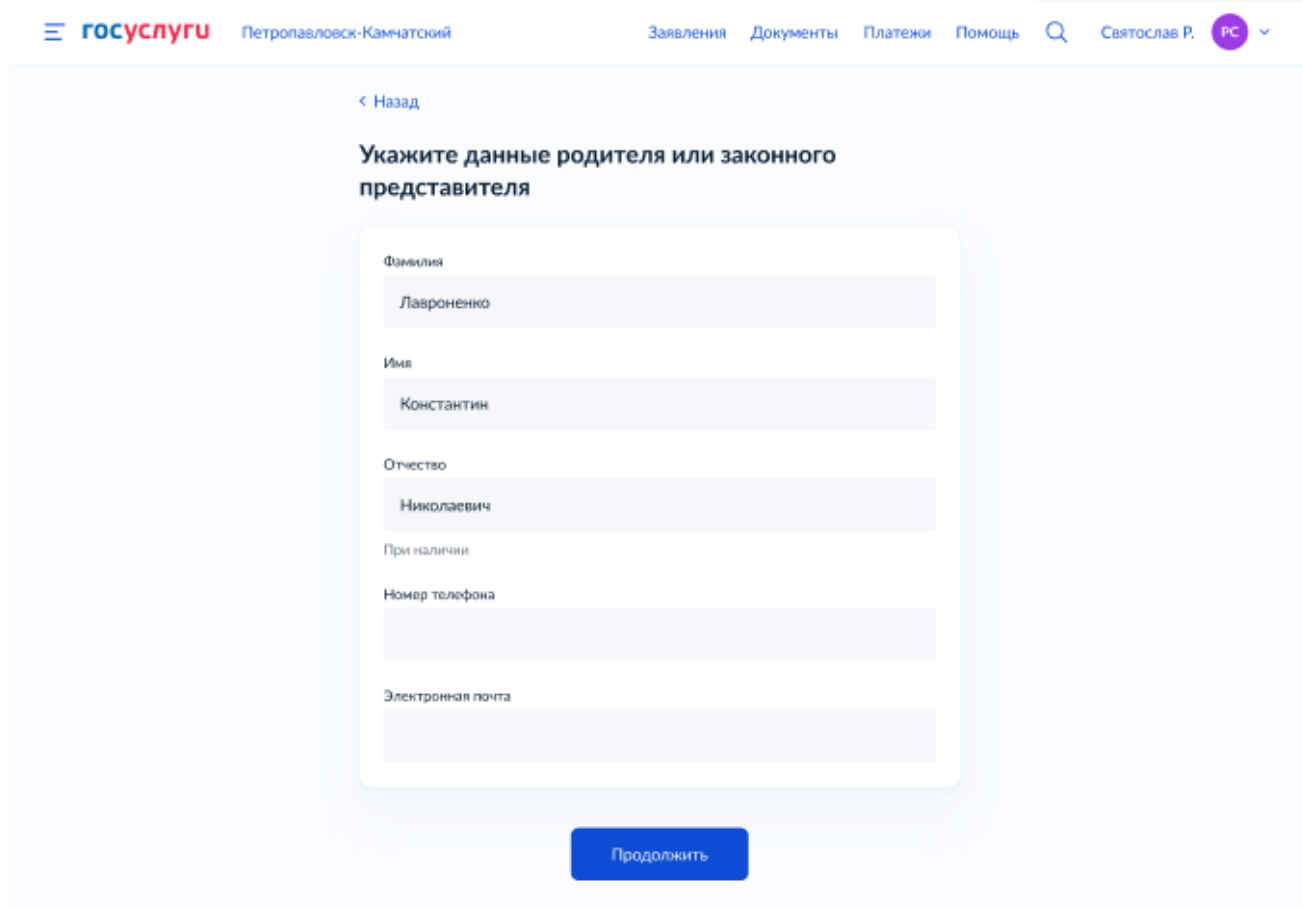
госуслуги Петропавловск-Камчатский Заявления Документы Платежи Помощь Святослав Р. РС

< Назад

Укажите данные родителя или законного представителя

Фамилия
Лавроненко

Имя
Константин

Отчество
Николаевич
При наличии

Номер телефона

Электронная почта

Продолжить